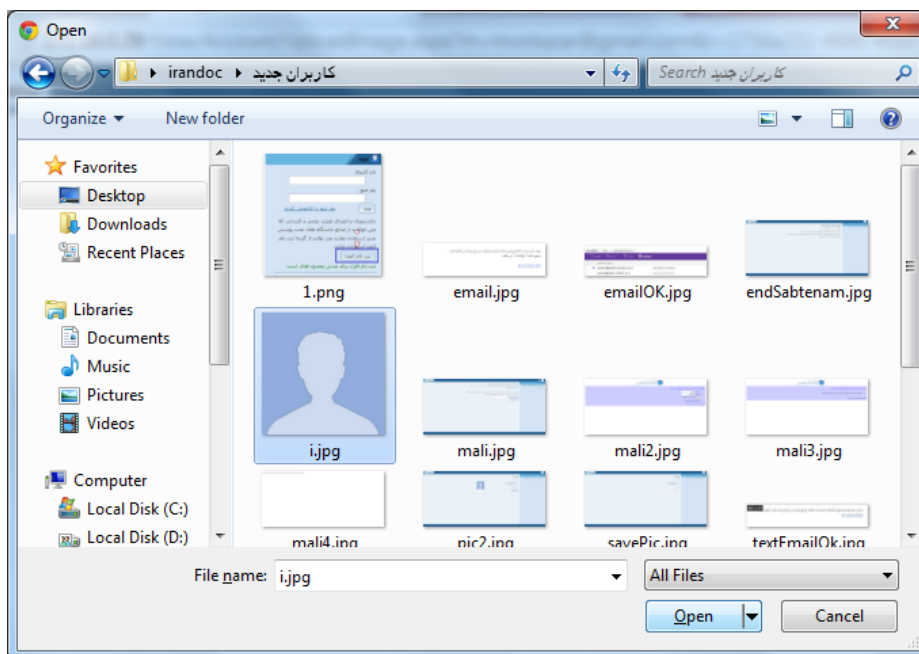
Open

irandoc ▸ کاربران جدید ▸

Search کاربران جدید

Organize ▾ New folder

Favorites
Desktop
Downloads
Recent Places

Libraries
Documents
Music
Pictures
Videos

Computer
Local Disk (C:)
Local Disk (D:)

1.png
email.jpg
emailOK.jpg
endSabtenam.jpg
i.jpg
mali.jpg
mali2.jpg
mali3.jpg
mali4.jpg
pic2.jpg
savePic.jpg
textEmailOk.jpg

File name: i.jpg
All Files
Open
Cancel